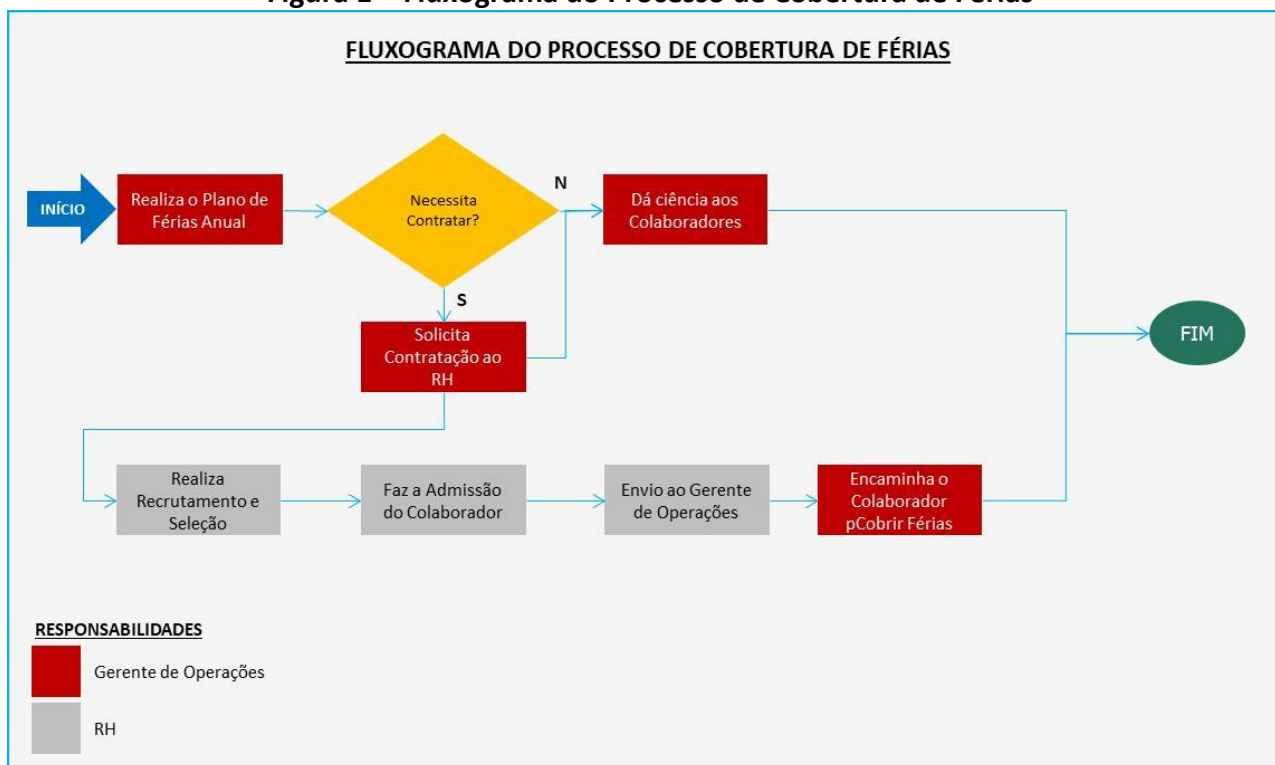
Figura 1 – Fluxograma do Processo de Cobertura de Férias

FLUXOGRAMA DO PROCESSO DE COBERTURA DE FÉRIAS

INÍCIO

Realiza o Plano de Férias Anual

Necessita Contratar?

N

Dá ciência aos Colaboradores

S

Solicita Contratação ao RH

FIM

Realiza Recrutamento e Seleção

Faz a Admissão do Colaborador

Envio ao Gerente de Operações

Encaminha o Colaborador pCobrir Férias

RESPONSABILIDADES

Gerente de Operações

RH